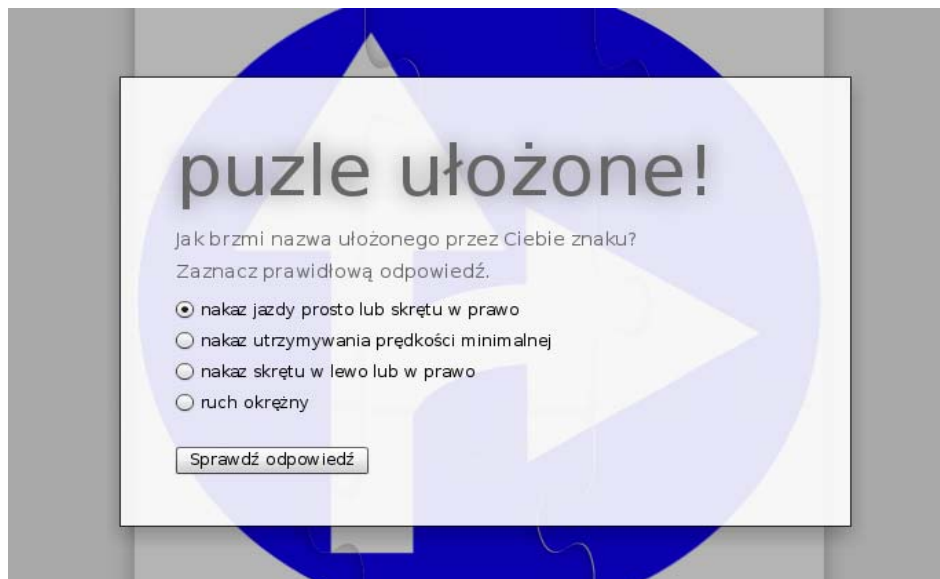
puzle ułożone!

Jak brzmi nazwa ułożonego przez Ciebie znaku?
Zaznacz prawidłową odpowiedź.

nakaz jazdy prosto lub skrętu w prawo
nakaz utrzymywania prędkości minimalnej
nakaz skrętu w lewo lub w prawo
ruch okrężny

Sprawdź odpowiedź